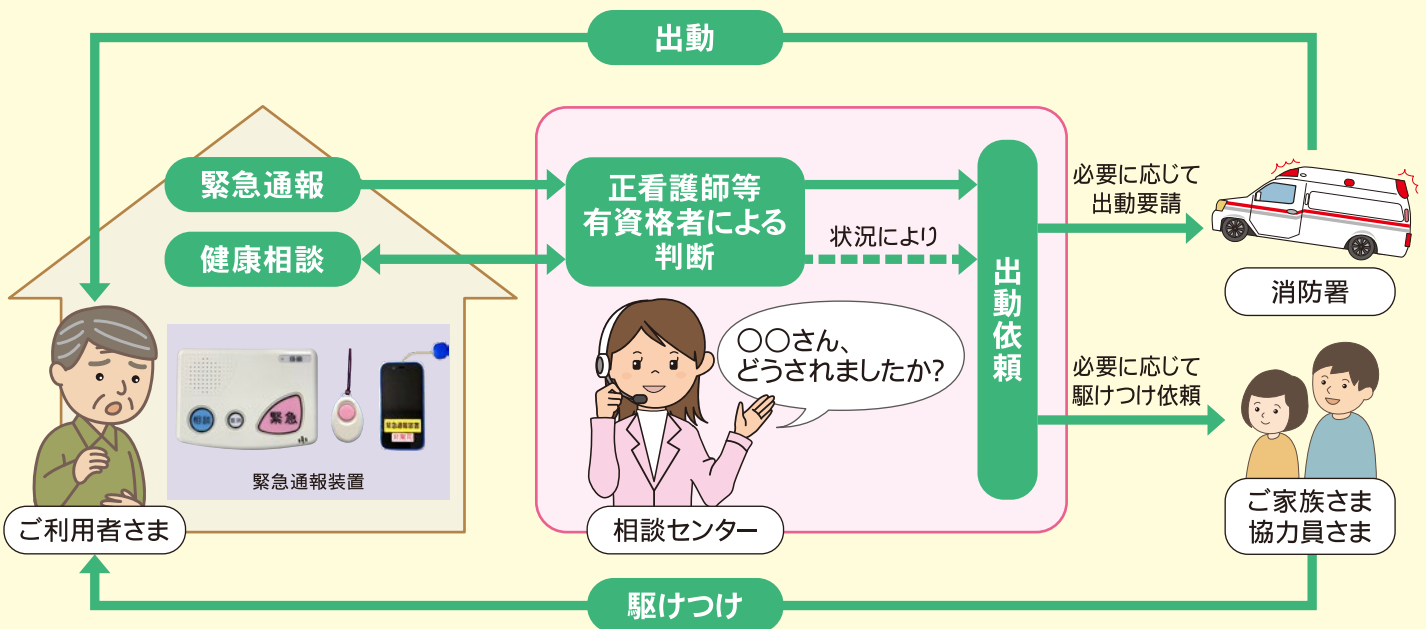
出動

緊急通報

健康相談

正看護師等
有資格者による
判断

状況により

出動依頼

必要に応じて
出動要請

消防署

○○さん、
どうされましたか?

必要に応じて
駆けつけ依頼

相談 緊急

緊急通報装置

ご利用者さま

相談センター

ご家族さま
協力員さま

駆けつけ